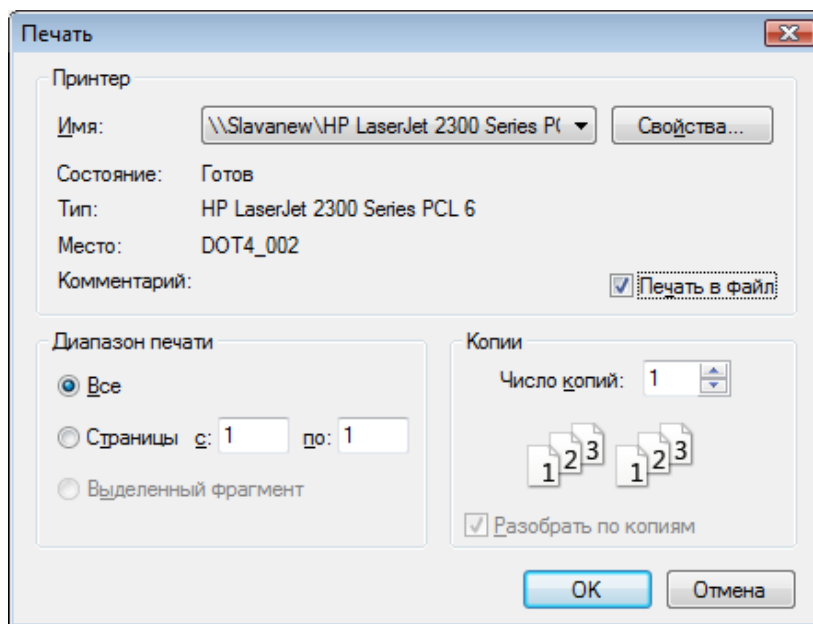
Печать

Принтер

Имя: \\Slavanew\HP LaserJet 2300 Series P( Свойства...

Состояние: Готов

Тип: HP LaserJet 2300 Series PCL 6

Место: DOT4_002

Комментарий: Печать в файл

Диапазон печати

Все

Страницы с: 1 по: 1

Выделенный фрагмент

Копии

Число копий: 1

1 2 3 1 2 3

Разобрать по копиям

OK Отмена